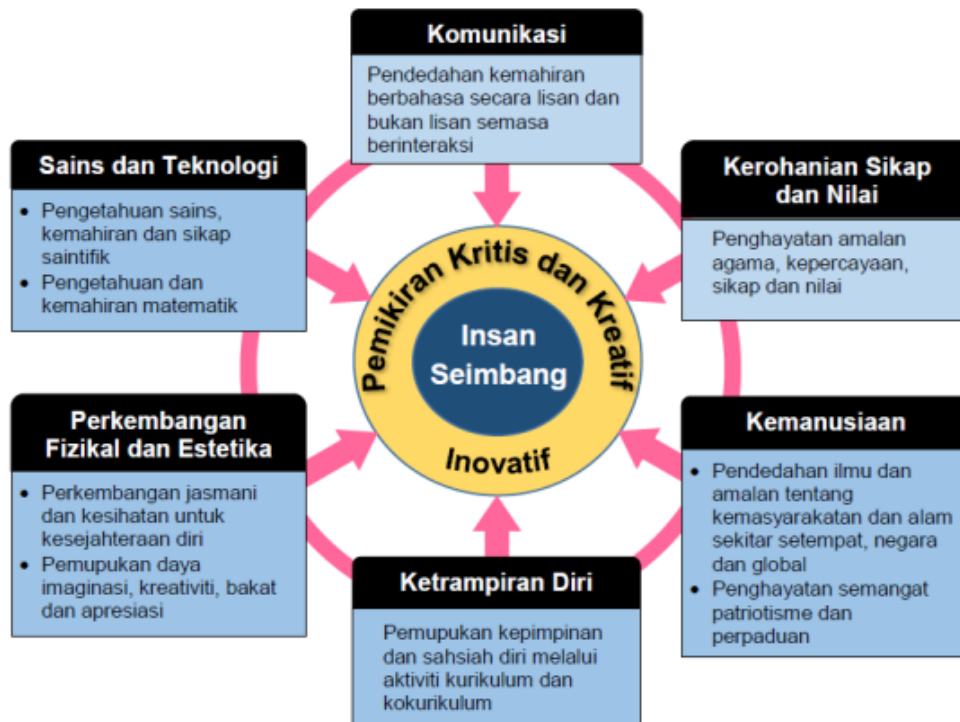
Komunikasi

Pendedahan kemahiran berbahasa secara lisan dan bukan lisan semasa berinteraksi

Sains dan Teknologi

• Pengetahuan sains, kemahiran dan sikap saintifik
• Pengetahuan dan kemahiran matematik

Kerohanian Sikap dan Nilai

Penghayatan amalan agama, kepercayaan, sikap dan nilai

Pemikiran Kritis dan Kreatif

Insan Seimbang

Inovatif

Perkembangan Fizikal dan Estetika

• Perkembangan jasmani dan kesihatan untuk kesejahteraan diri
• Pemupukan daya imaginasi, kreativiti, bakat dan apresiasi

Kemanusiaan

• Pendedahan ilmu dan amalan tentang kemasyarakatan dan alam sekitar setempat, negara dan global
• Penghayatan semangat patriotisme dan perpaduan

Ketrampiran Diri

Pemupukan kepimpinan dan sahsiah diri melalui aktiviti kurikulum dan kokurikulum